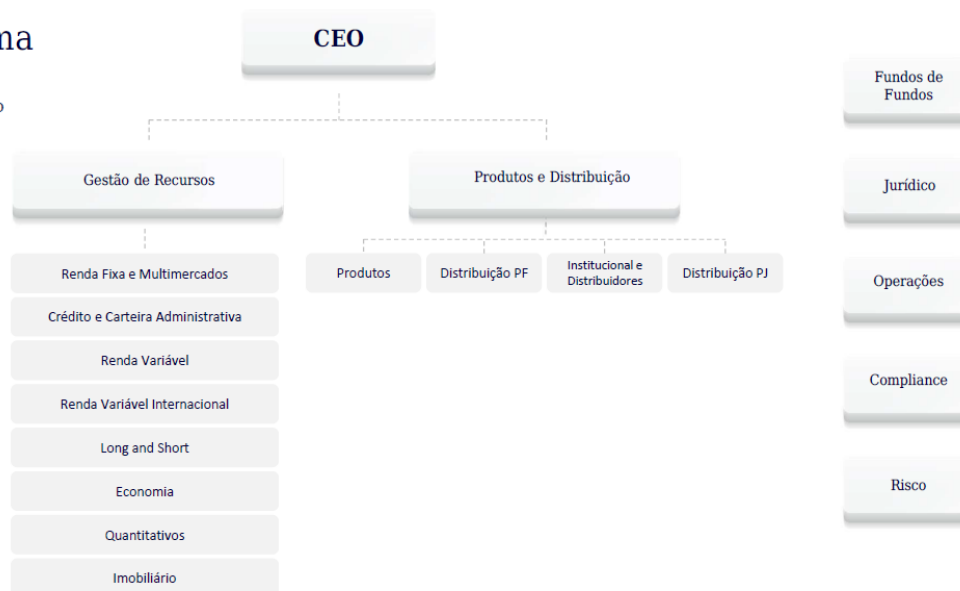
na

o

CEO

Gestão de Recursos

Renda Fixa e Multimercados

Crédito e Carteira Administrativa

Renda Variável

Renda Variável Internacional

Long and Short

Economia

Quantitativos

Imobiliário

Produtos e Distribuição

Produtos

Distribuição PF

Institucional e Distribuidores

Distribuição PJ

Fundos de Fundos

Jurídico

Operações

Compliance

Risco